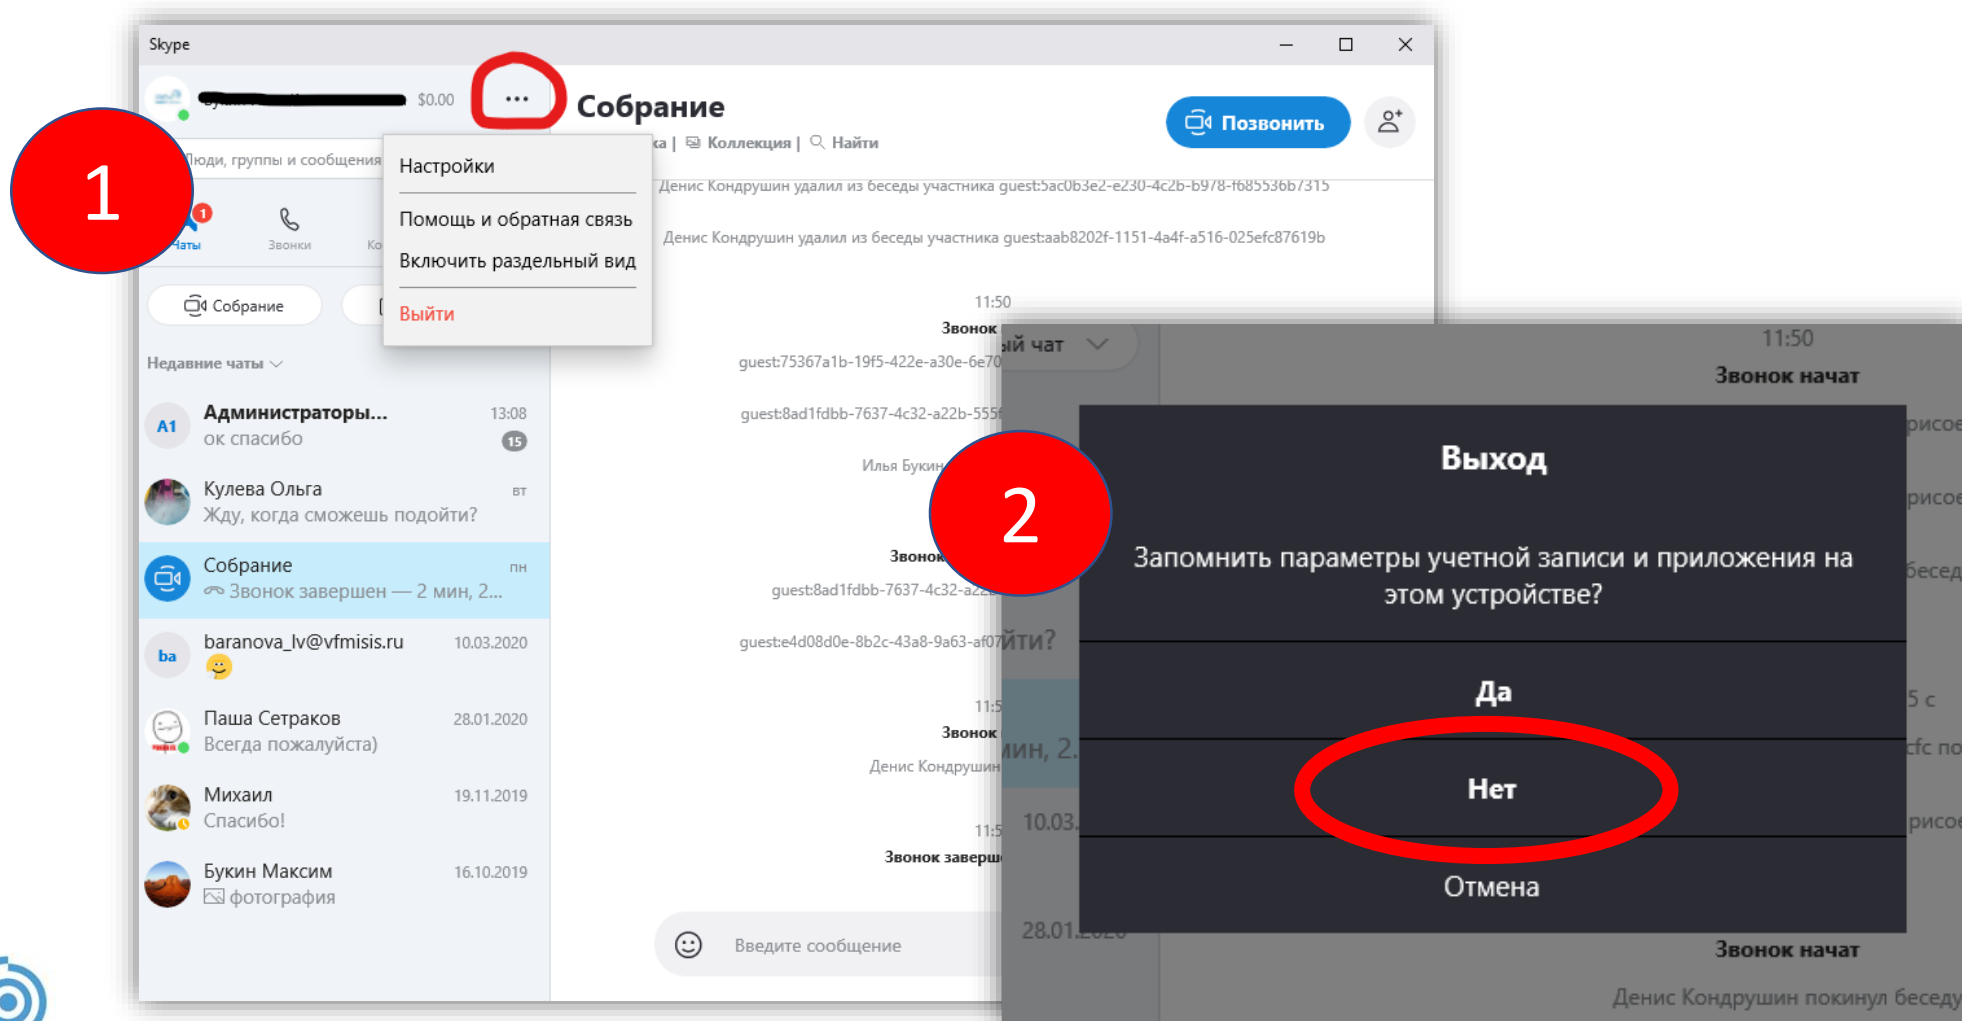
Skype

$0.00

...

Собрание

Позвонить

ка | Коллекция | Найти

Люди, группы и сообщения

Настройки

Помощь и обратная связь

Включить раздельный вид

Выйти

1

Чаты

Звонки

Ко

Собрание

Недавние чаты

Денис Кондрушин удалил из беседы участника guest:5ac0b3e2-e230-4c2b-b978-f685536b7315

Денис Кондрушин удалил из беседы участника guest:aab8202f-1151-4a4f-a516-025efc87619b

11:50

Звонок

guest:75367a1b-19f5-422e-a30e-6e70

guest:8ad1fdbb-7637-4c32-a22b-555

Илья Букин

Звонок

guest:8ad1fdbb-7637-4c32-a2

guest:e4d08d0e-8b2c-43a8-9a63-af07

11:5

Звонок

Денис Кондрушин

11:5

Звонок заверш

A1 Администраторы... 13:08
ок спасибо 15

Кулева Ольга вт
Жду, когда сможешь подойти?

Собрание пн
Звонок завершен — 2 мин, 2...

ba baranova_lv@vfmisis.ru 10.03.2020

Паша Сетраков 28.01.2020
Всегда пожалуйста)

Михаил 19.11.2019
Спасибо!

Букин Максим 16.10.2019
фотография

Введите сообщение

2

ый чат

11:50

Звонок начат

Выход

Запомнить параметры учетной записи и приложения на этом устройстве?

Да

Нет

Отмена

Звонок начат

Денис Кондрушин покинул беседу